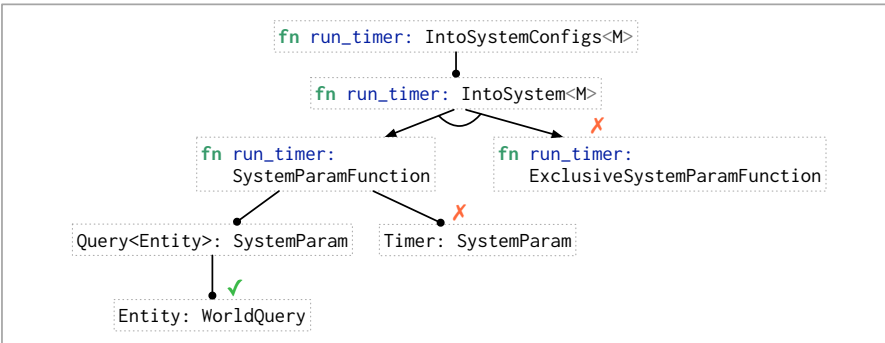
fn run_timer: IntoSystemConfigs<M>

fn run_timer: IntoSystem<M>

fn run_timer: SystemParamFunction

✗

fn run_timer: ExclusiveSystemParamFunction

Query<Entity>: SystemParam

✗

Timer: SystemParam

✓

Entity: WorldQuery